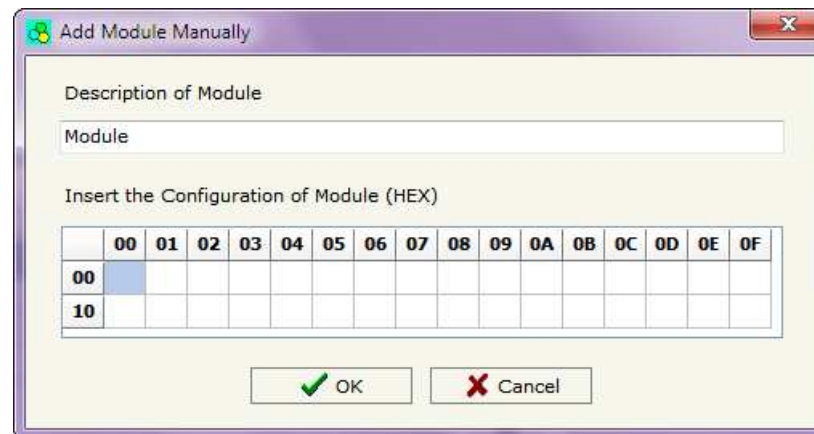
Add Module Manually

Description of Module

Module

Insert the Configuration of Module (HEX)

| | 00 | 01 | 02 | 03 | 04 | 05 | 06 | 07 | 08 | 09 | 0A | 0B | 0C | 0D | 0E | 0F |
|---|---|---|---|---|---|---|---|---|---|---|---|---|---|---|---|---|
| 00 | | | | | | | | | | | | | | | | |
| 10 | | | | | | | | | | | | | | | | |

OK

Cancel